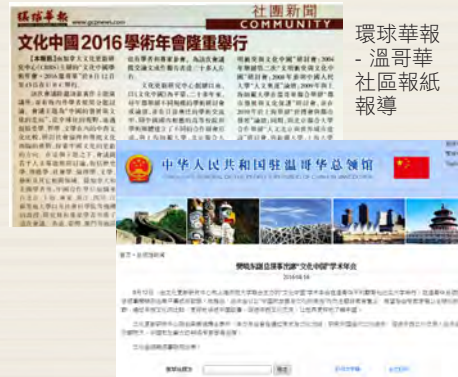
環球華報 www.gcpnews.com

社團新聞
COMMUNITY

文化中國2016學術年會隆重舉行

環球華報 - 溫哥華社區報紙報導

中华人民共和国驻温哥华总领馆
CONSULATE GENERAL OF THE PEOPLE'S REPUBLIC OF CHINA IN VANCOUVER

首页 > 总领馆新闻

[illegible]

2016-08-16

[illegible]